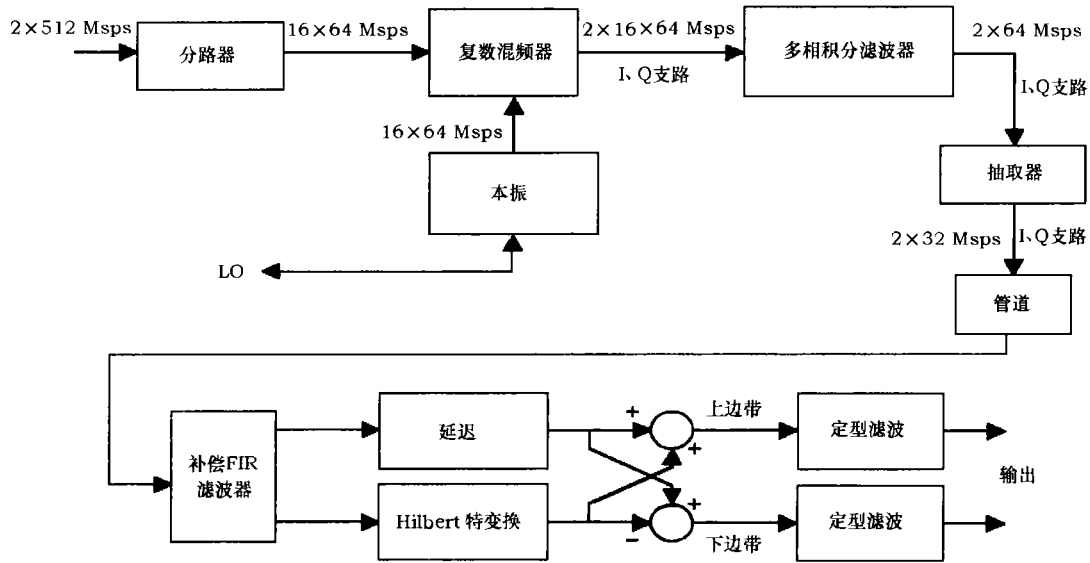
2×512 Msps

分路器

16×64 Msps

复数混频器

2×16×64 Msps

I、Q支路

多相积分滤波器

2×64 Msps

I、Q支路

16×64 Msps

本振

LO

抽取器

2×32 Msps

I、Q支路

管道

补偿FIR滤波器

延迟

Hilbert 特变换

+

+

+

−

上边带

下边带

定型滤波

定型滤波

输出